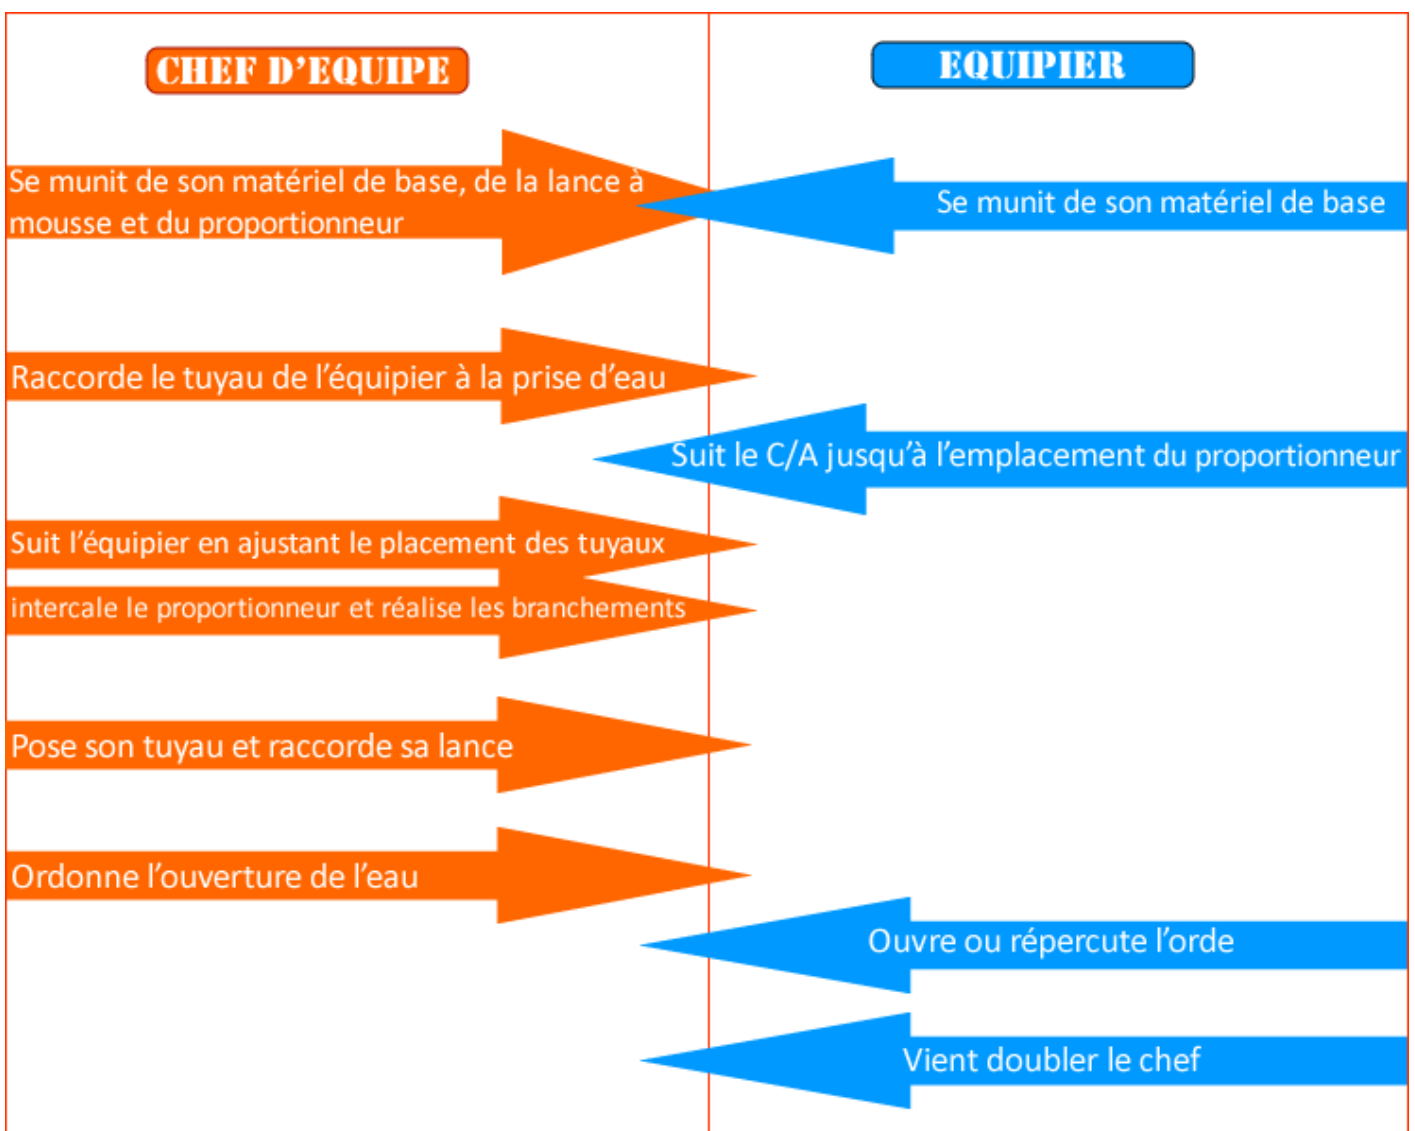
CHEF D'EQUIPE

EQUIPIER

Se munit de son matériel de base, de la lance à mousse et du proportionneur

Se munit de son matériel de base

Raccorde le tuyau de l'équipier à la prise d'eau

Suit le C/A jusqu'à l'emplacement du proportionneur

Suit l'équipier en ajustant le placement des tuyaux

intercale le proportionneur et réalise les branchements

Pose son tuyau et raccorde sa lance

Ordonne l'ouverture de l'eau

Ouvre ou répercute l'orde

Vient doubler le chef